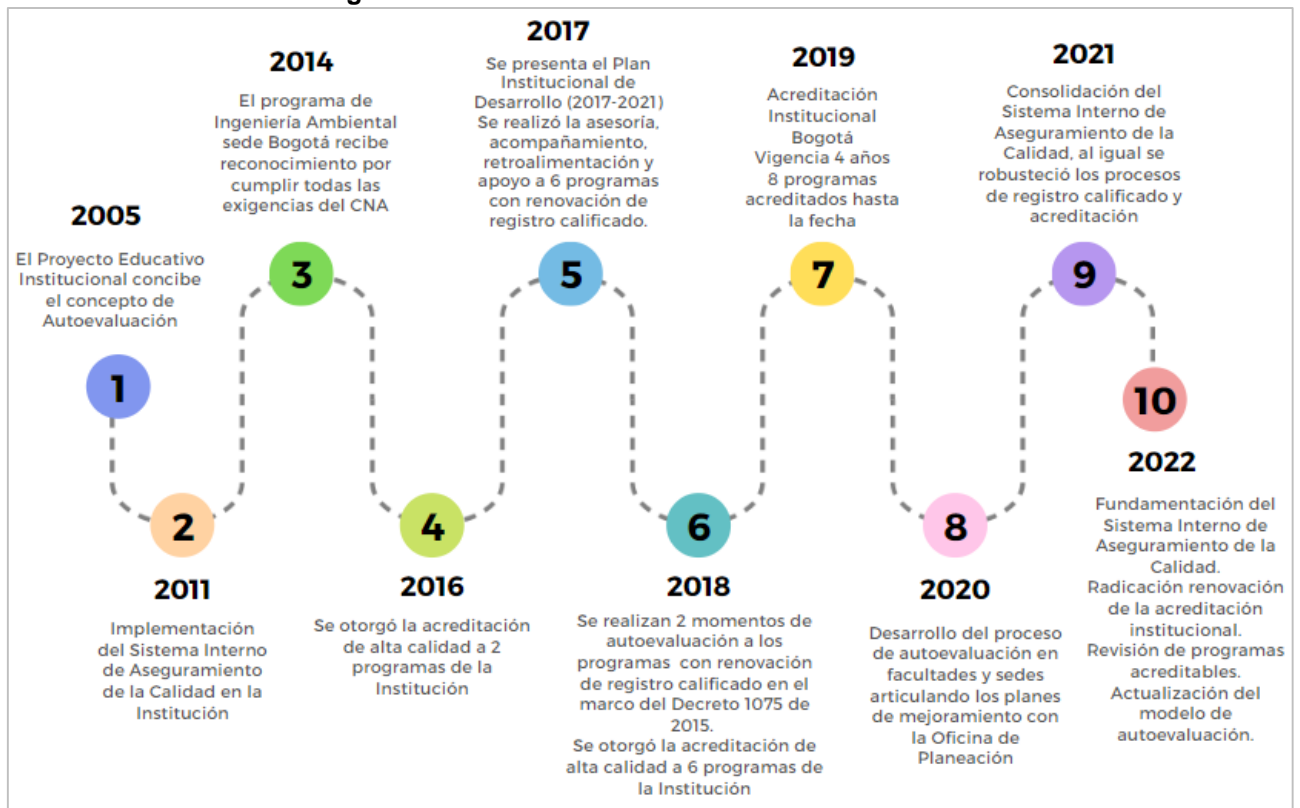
2005
El Proyecto Educativo Institucional concibe el concepto de Autoevaluación

1

2

2011
Implementación del Sistema Interno de Aseguramiento de la Calidad en la Institución

2014
El programa de Ingeniería Ambiental sede Bogotá recibe reconocimiento por cumplir todas las exigencias del CNA

3

4

2016
Se otorgó la acreditación de alta calidad a 2 programas de la Institución

2017
Se presenta el Plan Institucional de Desarrollo (2017-2021)
Se realizó la asesoría, acompañamiento, retroalimentación y apoyo a 6 programas con renovación de registro calificado.

5

6

2018
Se realizan 2 momentos de autoevaluación a los programas con renovación de registro calificado en el marco del Decreto 1075 de 2015.
Se otorgó la acreditación de alta calidad a 6 programas de la Institución

2019
Acreditación Institucional Bogotá
Vigencia 4 años
8 programas acreditados hasta la fecha

7

8

2020
Desarrollo del proceso de autoevaluación en facultades y sedes articulando los planes de mejoramiento con la Oficina de Planeación

2021
Consolidación del Sistema Interno de Aseguramiento de la Calidad, al igual se robusteció los procesos de registro calificado y acreditación

9

10

2022
Fundamentación del Sistema Interno de Aseguramiento de la Calidad.
Radicación renovación de la acreditación institucional.
Revisión de programas acreditables.
Actualización del modelo de autoevaluación.